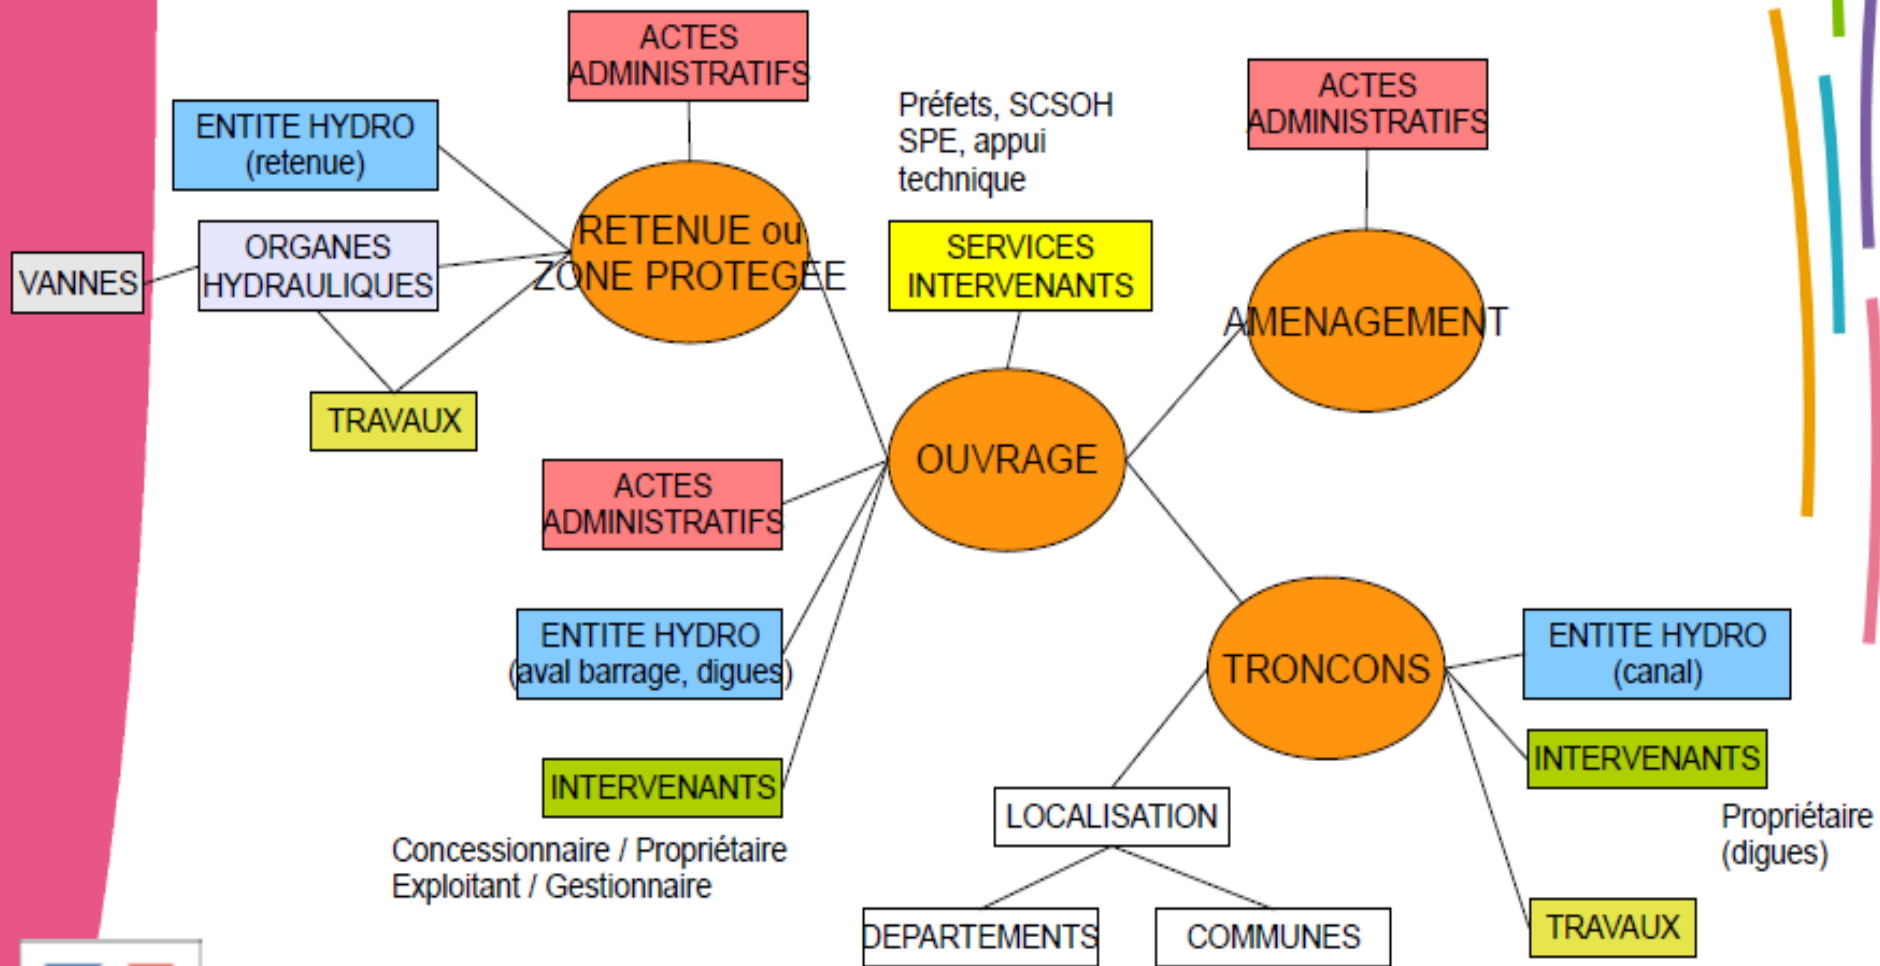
ACTES ADMINISTRATIFS

ENTITE HYDRO (retenue)

VANNES

ORGANES HYDRAULIQUES

RETENUE ou ZONE PROTEGEE

TRAVAUX

Préfets, SCSOH SPE, appui technique

SERVICES INTERVENANTS

ACTES ADMINISTRATIFS

AMENAGEMENT

OUVRAGE

ACTES ADMINISTRATIFS

ENTITE HYDRO (aval barrage, digues)

INTERVENANTS

Concessionnaire / Propriétaire
Exploitant / Gestionnaire

TRONCONS

ENTITE HYDRO (canal)

INTERVENANTS

Propriétaire (digues)

LOCALISATION

DEPARTEMENTS

COMMUNES

TRAVAUX